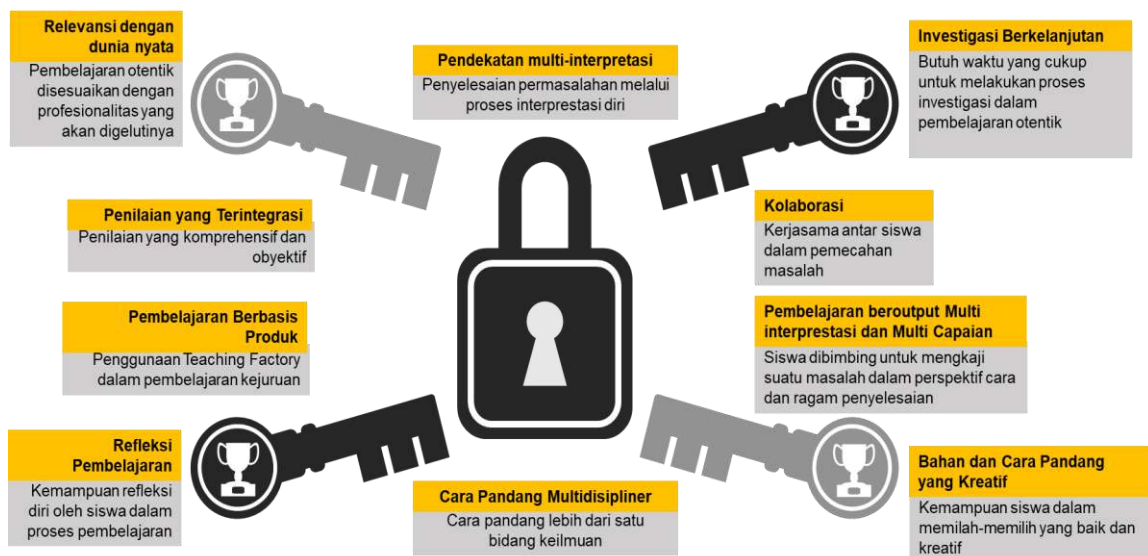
Relevansi dengan dunia nyata
Pembelajaran otentik disesuaikan dengan profesionalitas yang akan digelutinya

Pendekatan multi-interpretasi
Penyelesaian permasalahan melalui proses interprestasi diri

Investigasi Berkelanjutan
Butuh waktu yang cukup untuk melakukan proses investigasi dalam pembelajaran otentik

Penilaian yang Terintegrasi
Penilaian yang komprehensif dan obyektif

Kolaborasi
Kerjasama antar siswa dalam pemecahan masalah

Pembelajaran Berbasis Produk
Penggunaan Teaching Factory dalam pembelajaran kejuruan

Pembelajaran beroutput Multi interprestasi dan Multi Capaian
Siswa dibimbing untuk mengkaji suatu masalah dalam perspektif cara dan ragam penyelesaian

Refleksi Pembelajaran
Kemampuan refleksi diri oleh siswa dalam proses pembelajaran

Cara Pandang Multidisipliner
Cara pandang lebih dari satu bidang keilmuan

Bahan dan Cara Pandang yang Kreatif
Kemampuan siswa dalam memilah-milih yang baik dan kreatif